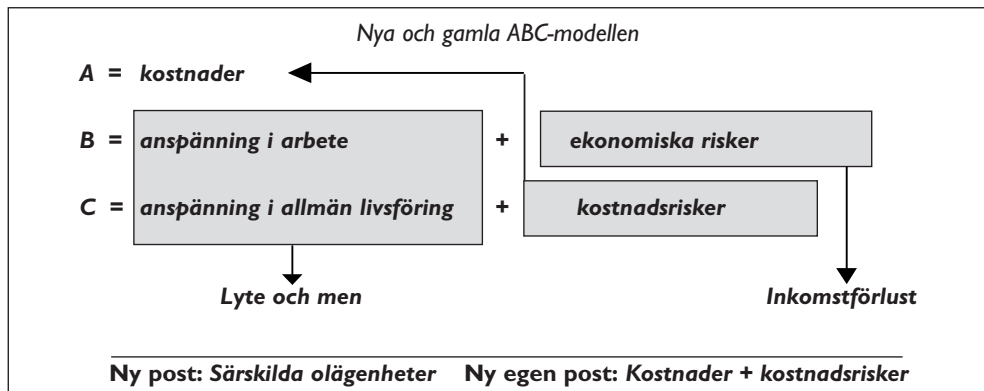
Nya och gamla ABC-modellen

A = kostnader

B = anspänning i arbete + ekonomiska risker

C = anspänning i allmän livsföring + kostnadsrisker

Lyte och men

Inkomstförlust

Ny post: Särskilda olägenheter Ny egen post: Kostnader + kostnadsrisker